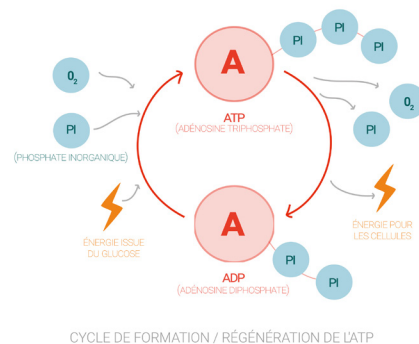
A

ATP
(ADÉNOSINE TRIPHOSPHATE)

PI PI PI

$0_2$

PI
(PHOSPHATE INORGANIQUE)

$0_2$

PI

ÉNERGIE ISSUE DU GLUCOSE

ÉNERGIE POUR LES CELLULES

A

ADP
(ADÉNOSINE DIPHOSPHATE)

PI PI

CYCLE DE FORMATION / RÉGÉNÉRATION DE L'ATP